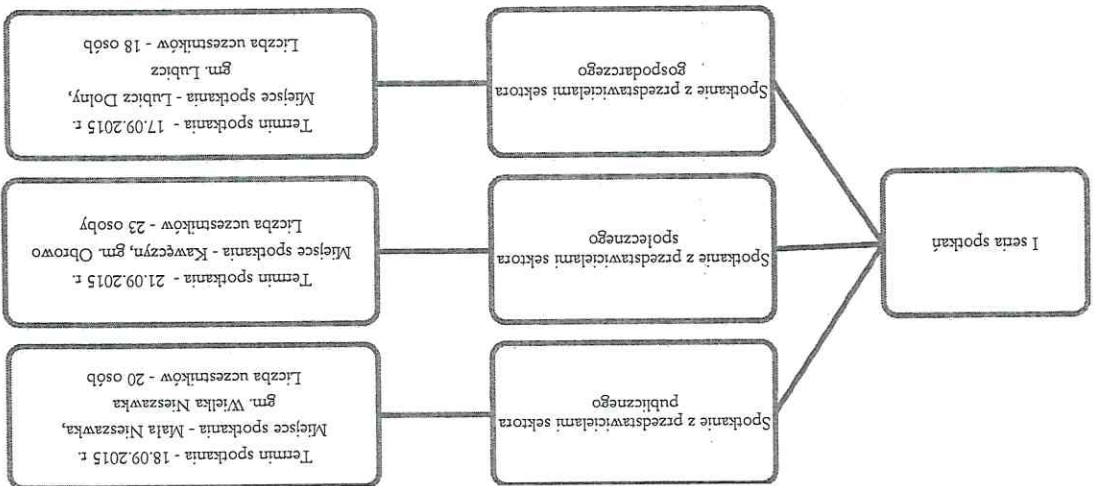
I seria spotkań

Spotkanie z przedstawicielami sektora publicznego

Termin spotkania - 18.09.2015 r.
Miejsce spotkania - Mała Nieszawka, gm. Wielka Nieszawka
Liczba uczestników - 20 osób

Spotkanie z przedstawicielami sektora społecznego

Termin spotkania - 21.09.2015 r.
Miejsce spotkania - Kawęczyn, gm. Obrowo
Liczba uczestników - 23 osoby

Spotkanie z przedstawicielami sektora gospodarczego

Termin spotkania - 17.09.2015 r.
Miejsce spotkania - Lubicz Dolny, gm. Lubicz
Liczba uczestników - 18 osób